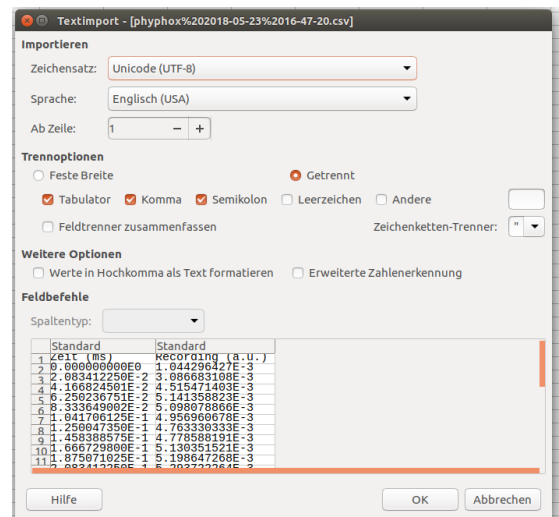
Textimport - [phyphox%202018-05-23%2016-47-20.csv]

Importieren

Zeichensatz: Unicode (UTF-8)

Sprache: Englisch (USA)

Ab Zeile: 1

Trennoptionen

Feste Breite

Getrennt

Tabulator

Komma

Semikolon

Leerzeichen

Andere

Feldtrenner zusammenfassen

Zeichenketten-Trenner: "

Weitere Optionen

Werte in Hochkomma als Text formatieren

Erweiterte Zahlenerkennung

Feldbefehle

Spaltentyp:

| | Standard | Standard |
|---|---|---|
| 1 | Zeit (ms) | Recording (a.u.) |
| 2 | 0.000000000E0 | 1.044296427E-3 |
| 3 | 2.083412250E-2 | 3.086683108E-3 |
| 4 | 4.166824501E-2 | 4.515471403E-3 |
| 5 | 6.250236751E-2 | 5.141358823E-3 |
| 6 | 8.333649002E-2 | 5.098078866E-3 |
| 7 | 1.041706125E-1 | 4.956960678E-3 |
| 8 | 1.250047350E-1 | 4.763330333E-3 |
| 9 | 1.458388575E-1 | 4.778588191E-3 |
| 10 | 1.666729800E-1 | 5.130351521E-3 |
| 11 | 1.875071025E-1 | 5.198647268E-3 |
| 12 | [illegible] | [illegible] |

Hilfe

OK

Abbrechen